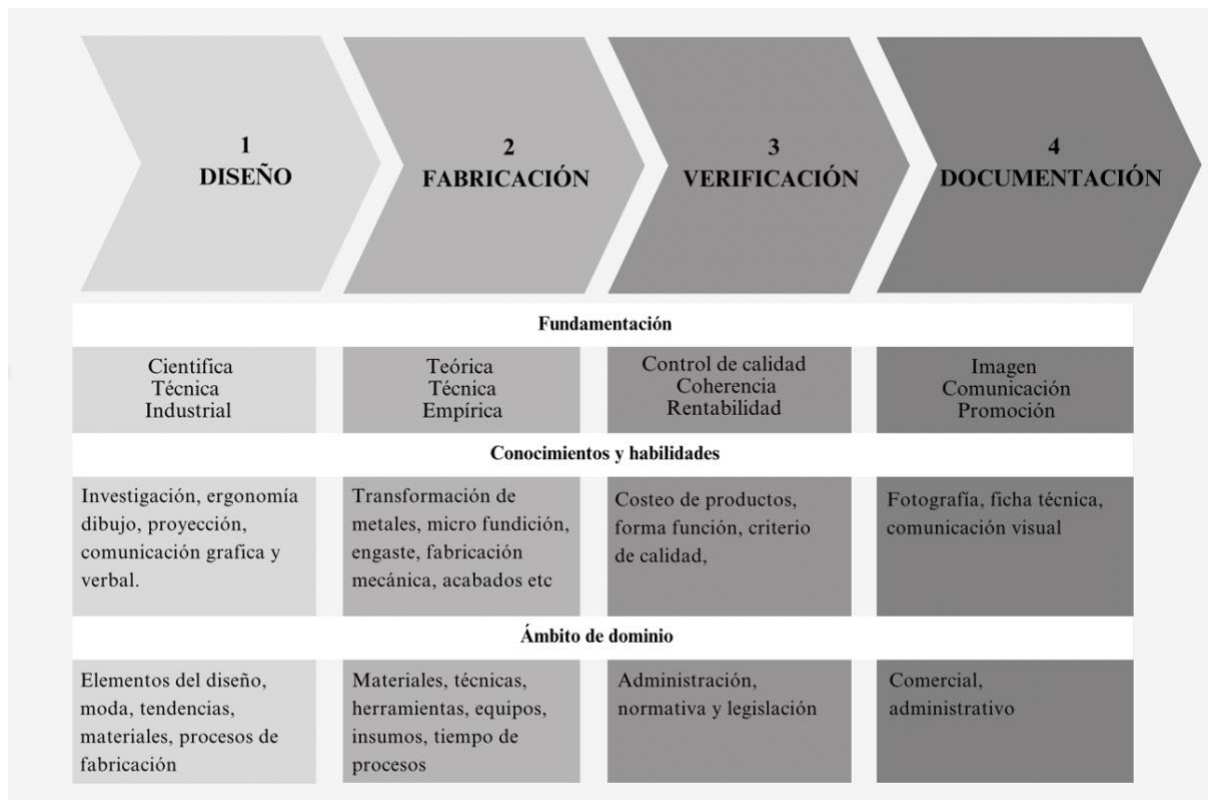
1
DISEÑO

2
FABRICACIÓN

3
VERIFICACIÓN

4
DOCUMENTACIÓN

Fundamentación

| Cientifica Técnica Industrial | Teórica Técnica Empírica | Control de calidad Coherencia Rentabilidad | Imagen Comunicación Promoción |
|---|---|---|---|

Conocimientos y habilidades

| Investigación, ergonomía dibujo, proyección, comunicación grafica y verbal. | Transformación de metales, micro fundición, engaste, fabricación mecánica, acabados etc | Costeo de productos, forma función, criterio de calidad, | Fotografía, ficha técnica, comunicación visual |
|---|---|---|---|

Ámbito de dominio

| Elementos del diseño, moda, tendencias, materiales, procesos de fabricación | Materiales, técnicas, herramientas, equipos, insumos, tiempo de procesos | Administración, normativa y legislación | Comercial, administrativo |
|---|---|---|---|